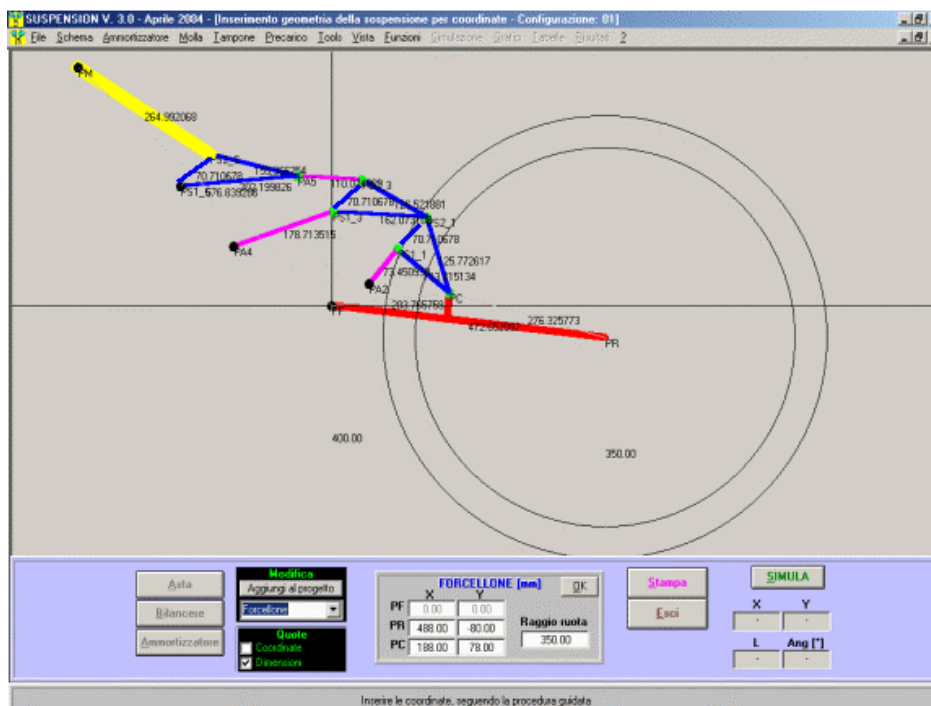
SUSPENSION V. 3.0 - Aprile 2004 - [Inserimento geometria della sospensione per coordinate - Configurazione: 01]

File Schema Ammortizzatore Molla Tampone Precarico Tools Vista Funzioni Simulazione Grafici Tabelle Risultati ?

PM
264.992068
70.710678
PA5
PS1_5
110.0
PS1_3
70.710678
PS2_1
162.07
178.713515
PA4
70.710678
PS1_1
25.772617
73.4509
PA2
PC
PF
203.765758
276.325773
472.050
PR
400.00
350.00

Asta
Bilanciere
Ammortizzatore

Modifica
Aggiungi al progetto
Forcellone

Quote
Coordinate
Dimensioni

FORCELLONE [mm]
OK
X
Y
PF 0.00 0.00
PR 488.00 -80.00
PC 188.00 78.00
Raggio ruota
350.00

Stampa
Esci

SIMULA
X
Y
L
Ang [°]

Inserire le coordinate, seguendo la procedura guidata